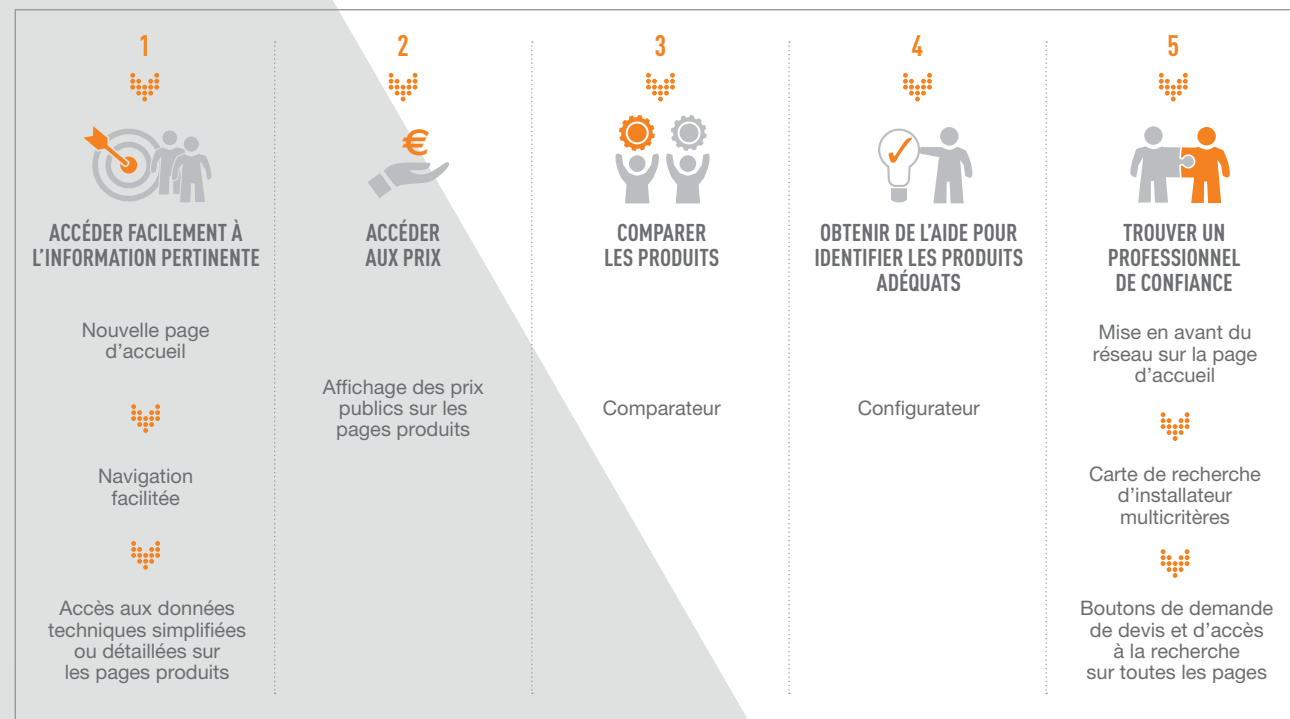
1

ACCÉDER FACILEMENT À L'INFORMATION PERTINENTE

Nouvelle page d'accueil

Navigation facilitée

Accès aux données techniques simplifiées ou détaillées sur les pages produits

2

€

ACCÉDER AUX PRIX

Affichage des prix publics sur les pages produits

3

COMPARER LES PRODUITS

Comparateur

4

OBTENIR DE L'AIDE POUR IDENTIFIER LES PRODUITS ADÉQUATS

Configurateur

5

TROUVER UN PROFESSIONNEL DE CONFIANCE

Mise en avant du réseau sur la page d'accueil

Carte de recherche d'installateur multicritères

Boutons de demande de devis et d'accès à la recherche sur toutes les pages